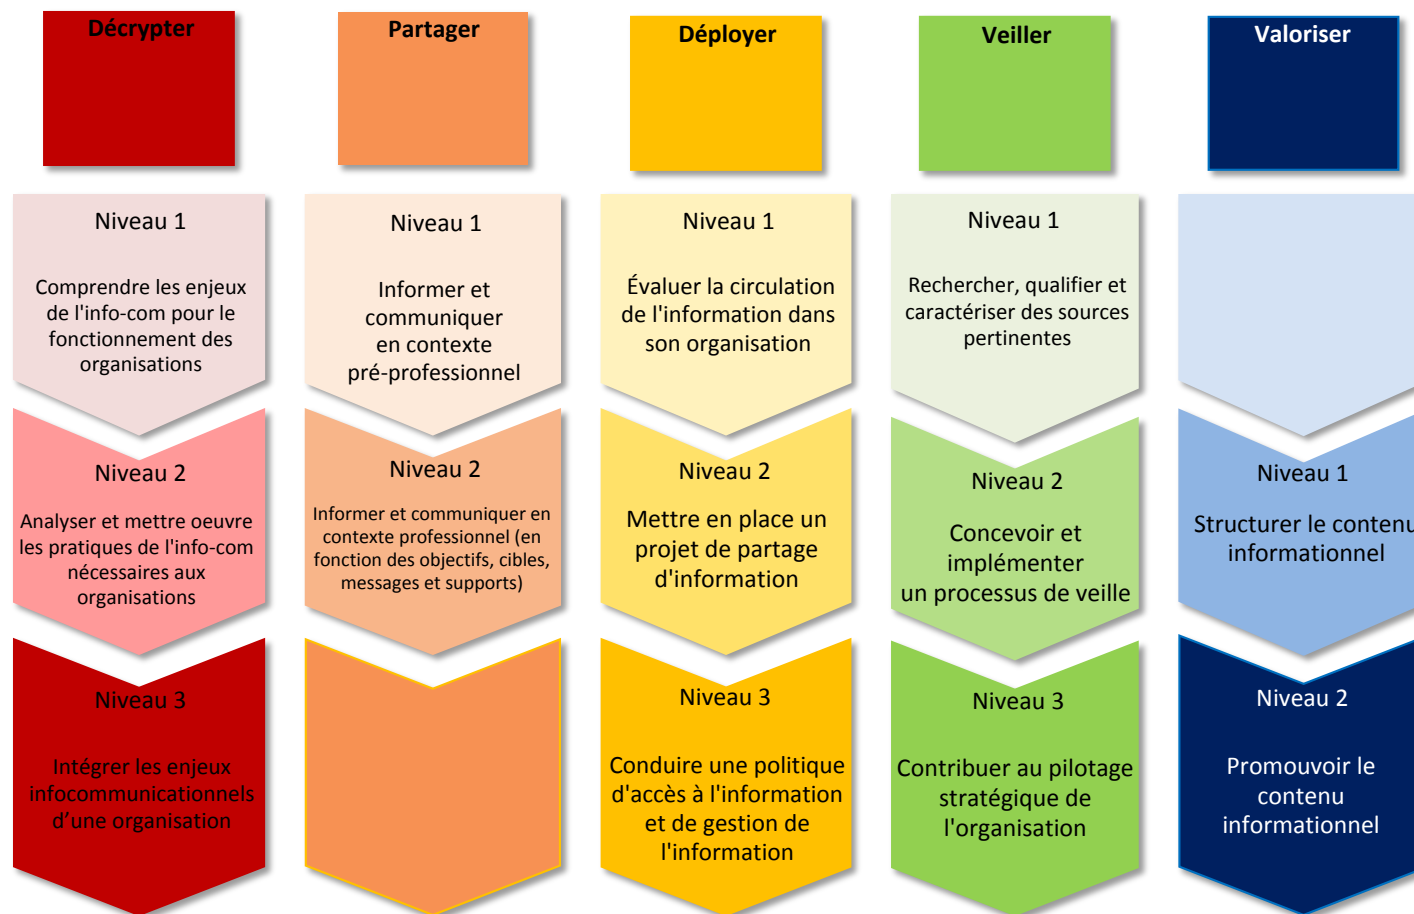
Décrypter

Niveau 1

Comprendre les enjeux de l'info-com pour le fonctionnement des organisations

Niveau 2

Analyser et mettre oeuvre les pratiques de l'info-com nécessaires aux organisations

Niveau 3

Intégrer les enjeux infocommunicationnels d'une organisation

Partager

Niveau 1

Informer et communiquer en contexte pré-professionnel

Niveau 2

Informer et communiquer en contexte professionnel (en fonction des objectifs, cibles, messages et supports)

Déployer

Niveau 1

Évaluer la circulation de l'information dans son organisation

Niveau 2

Mettre en place un projet de partage d'information

Niveau 3

Conduire une politique d'accès à l'information et de gestion de l'information

Veiller

Niveau 1

Rechercher, qualifier et caractériser des sources pertinentes

Niveau 2

Concevoir et implémenter un processus de veille

Niveau 3

Contribuer au pilotage stratégique de l'organisation

Valoriser

Niveau 1

Structurer le contenu informationnel

Niveau 2

Promouvoir le contenu informationnel